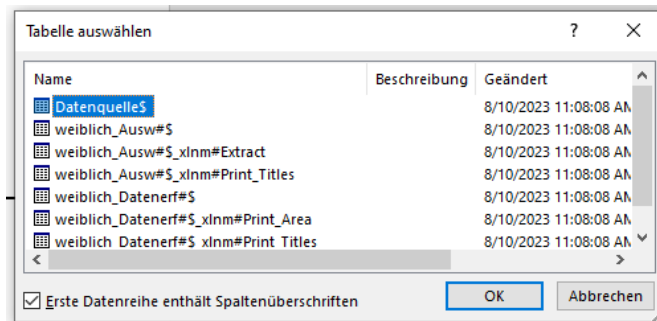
Tabelle auswählen

?

| Name | Beschreibung | Geändert |
|---|---|---|
| Datenquelle$ | | 8/10/2023 11:08:08 AN |
| weiblich_Ausw#$ | | 8/10/2023 11:08:08 AN |
| weiblich_Ausw#$_xlnm#Extract | | 8/10/2023 11:08:08 AN |
| weiblich_Ausw#$_xlnm#Print_Titles | | 8/10/2023 11:08:08 AN |
| weiblich_Datenerf#$ | | 8/10/2023 11:08:08 AN |
| weiblich_Datenerf#$_xlnm#Print_Area | | 8/10/2023 11:08:08 AN |
| weiblich_Datenerf#$_xlnm#Print_Titles | | 8/10/2023 11:08:08 AN |

Erste Datenreihe enthält Spaltenüberschriften

OK

Abbrechen